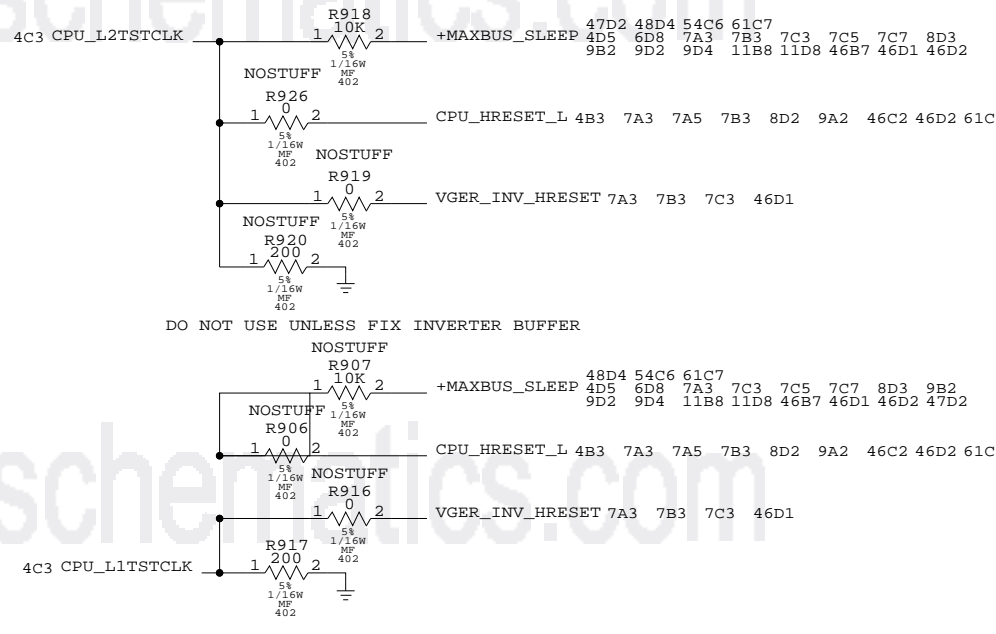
4C3 CPU_L2TSTCLK

R918
10K
1 2
5%
1/16W
MF
402

+MAXBUS_SLEEP 47D2 48D4 54C6 61C7
4D5 6D8 7A3 7B3 7C3 7C5 7C7 8D3
9B2 9D2 9D4 11B8 11D8 46B7 46D1 46D2

NOSTUFF
R926
0
1 2
5%
1/16W
MF
402

CPU_HRESET_L 4B3 7A3 7A5 7B3 8D2 9A2 46C2 46D2 61C

NOSTUFF
R919
0
1 2
5%
1/16W
MF
402

VGER_INV_HRESET 7A3 7B3 7C3 46D1

NOSTUFF
R920
200
1 2
5%
1/16W
MF
402

DO NOT USE UNLESS FIX INVERTER BUFFER

NOSTUFF
R907
10K
1 2
5%
1/16W
MF
402

+MAXBUS_SLEEP 48D4 54C6 61C7
4D5 6D8 7A3 7C3 7C5 7C7 8D3 9B2
9D2 9D4 11B8 11D8 46B7 46D1 46D2 47D2

NOSTUFF
R906
0
1 2
5%
1/16W
MF
402

CPU_HRESET_L 4B3 7A3 7A5 7B3 8D2 9A2 46C2 46D2 61C

NOSTUFF
R916
0
1 2
5%
1/16W
MF
402

VGER_INV_HRESET 7A3 7B3 7C3 46D1

4C3 CPU_L1TSTCLK

R917
200
1 2
5%
1/16W
MF
402

schematics.com